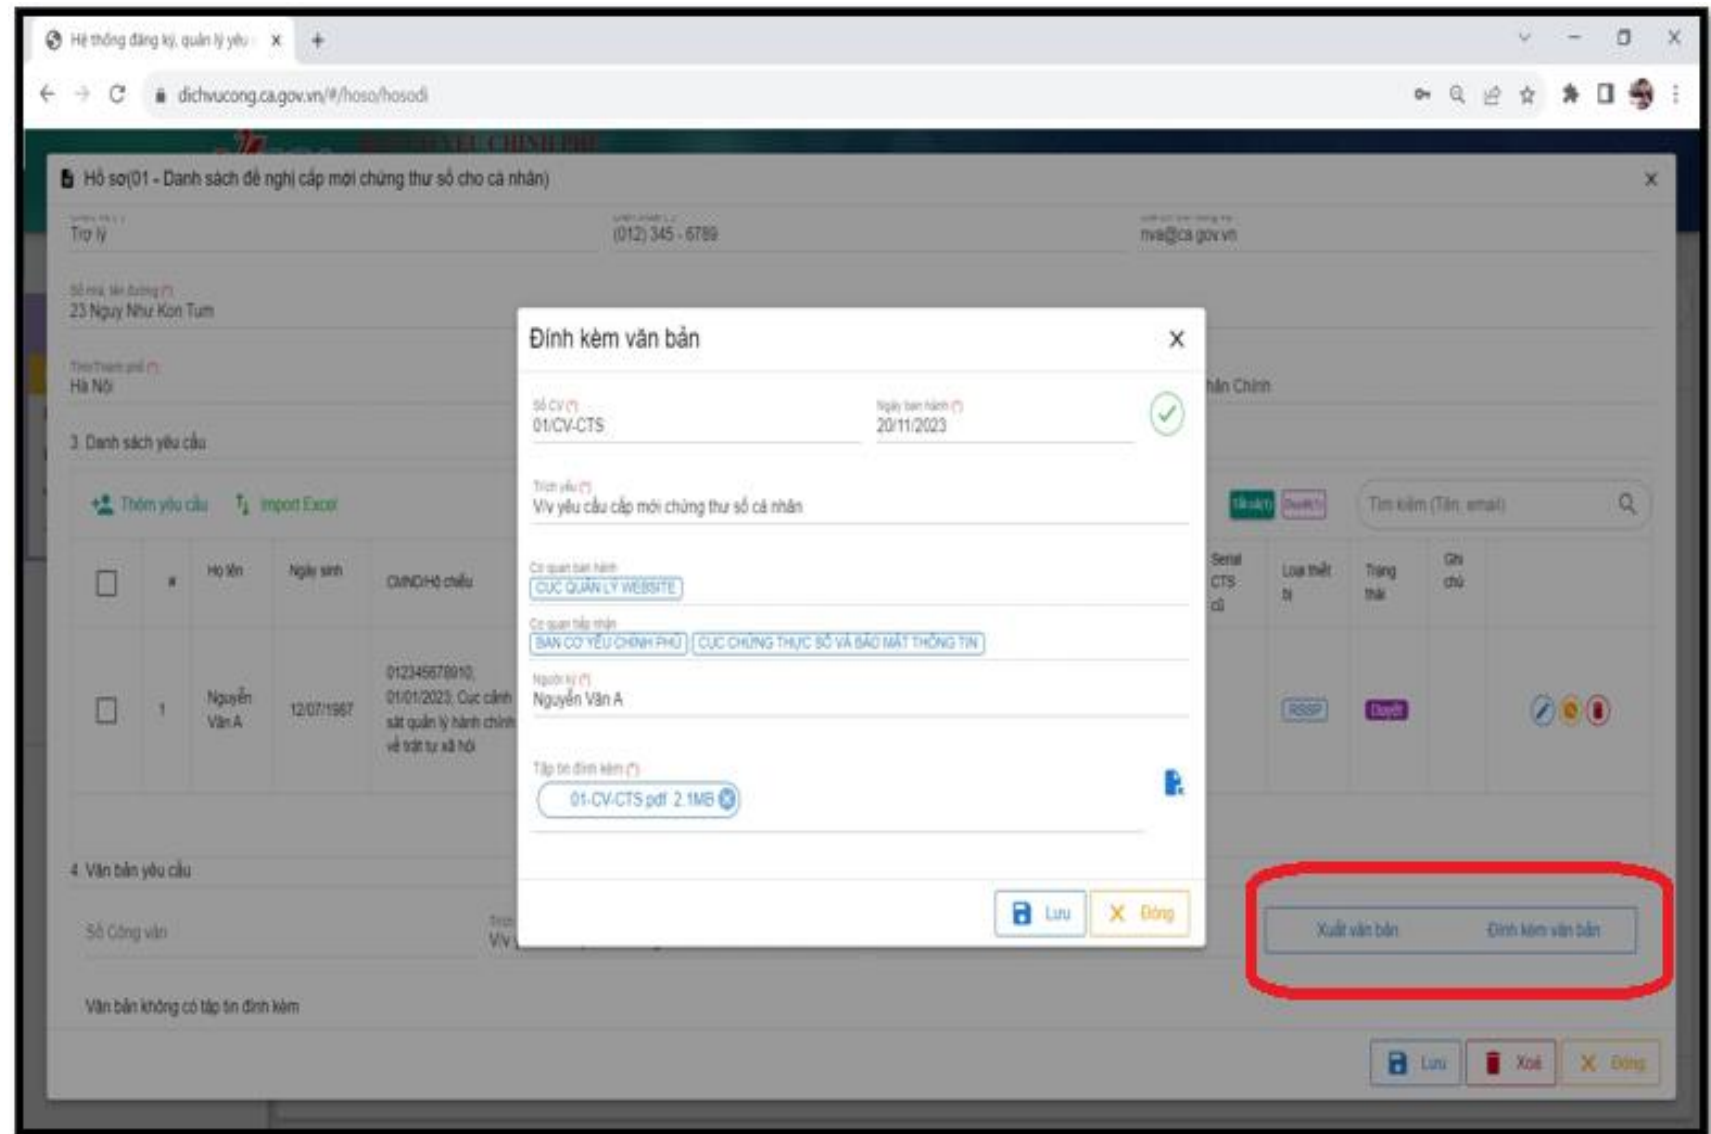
Hệ thống đăng ký, quản lý yêu

dichvucong.ca.gov.vn/#/hoso/hosodi

Hồ sơ(01 - Danh sách đề nghị cấp mới chứng thư số cho cá nhân)

Trợ lý

(012) 345 - 6789

nva@ca.gov.vn

Số nhà, tên đường (*)
23 Ngụy Như Kon Tum

Tỉnh/Thành phố (*)
Hà Nội

hân Chính

3. Danh sách yêu cầu

Thêm yêu cầu Import Excel

Tìm kiếm (Tên, email)

| | # | Họ tên | Ngày sinh | CMND/Hộ chiếu | Serial CTS cũ | Loại thiết bị | Trạng thái | Ghi chú |
|---|---|---|---|---|---|---|---|---|
| | 1 | Nguyễn Văn A | 12/07/1967 | 012345678910, 01/01/2023, Cục cảnh sát quản lý hành chính về trật tự xã hội | | RSSP | Duyệt | |

4. Văn bản yêu cầu

Số Công văn

V/v

Văn bản không có tập tin đính kèm

Xuất văn bản Đính kèm văn bản

Lưu Xoá Đóng

Đính kèm văn bản

Số CV (*)
01/CV-CTS

Ngày ban hành (*)
20/11/2023

Trích yếu (*)
V/v yêu cầu cấp mới chứng thư số cá nhân

Cơ quan ban hành
CỤC QUẢN LÝ WEBSITE

Cơ quan tiếp nhận
BAN CƠ YẾU CHÍNH PHỦ CỤC CHỨNG THỰC SỐ VÀ BẢO MẬT THÔNG TIN

Người ký (*)
Nguyễn Văn A

Tập tin đính kèm (*)
01-CV-CTS.pdf 2.1MB

Lưu Đóng